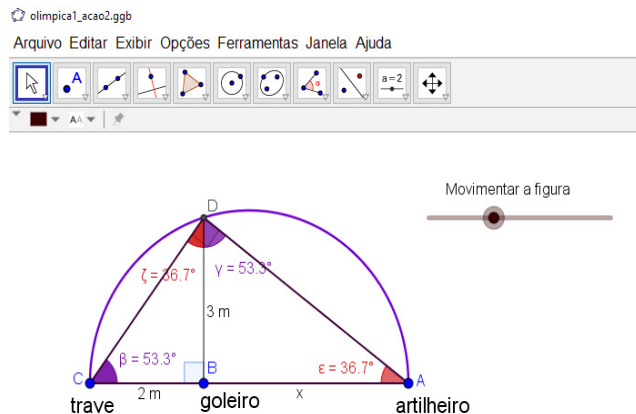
olimpica1_acao2.ggb

Arquivo Editar Exibir Opções Ferramentas Janela Ajuda

A

a = 2

AA

Movimentar a figura

D

ζ = 36.7°

γ = 53.3°

3 m

β = 53.3°

B

ε = 36.7°

C

A

2 m

x

trave

goleiro

artilheiro